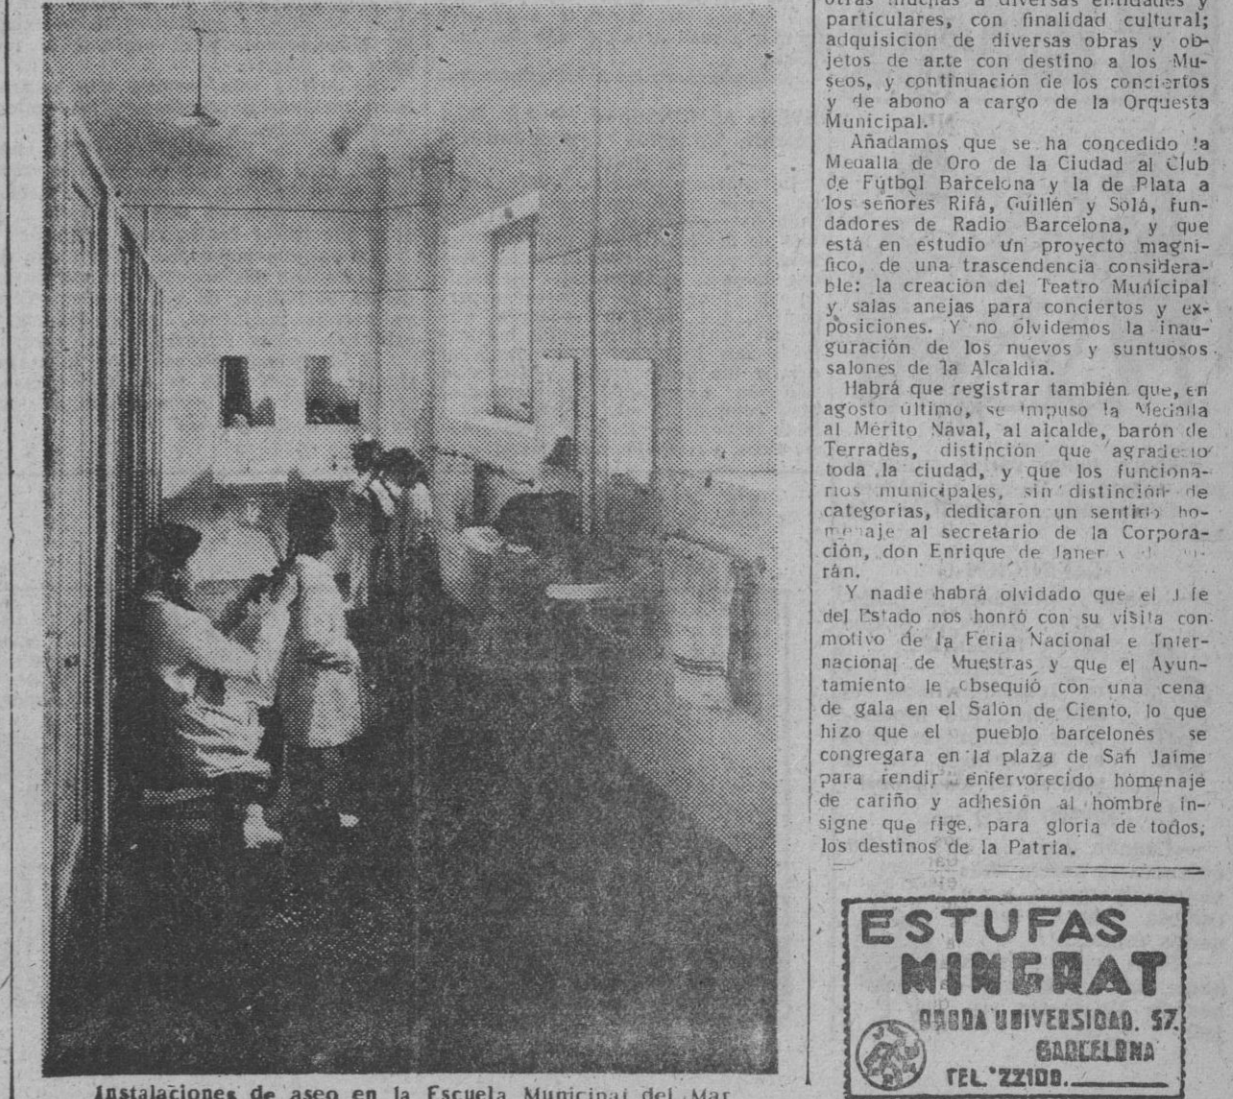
otras muchas a diversas entidades y particulares, con finalidad cultural; adquisicion de diversas obras y objetos de arte con destino a los Museos, y continuación de los conciertos y de abono a cargo de la Orquesta Municipal.

Añadamos que se ha concedido la Medalla de Oro de la Ciudad al Club de Futbol Barcelona y la de Plata a los señores Rifá, Guillén y Solá, fundadores de Radio Barcelona, y que está en estudio un proyecto magnifico, de una trascendencia considerable: la creacion del Teatro Municipal y salas anejas para conciertos y exposiciones. Y no olvidemos la inauguración de los nuevos y suntuosos salones de la Alcaldia.

Habrá que registrar también que, en agosto último, se impuso la Medalla al Mérito Naval, al alcalde, barón de Terradés, distinción que agradeció toda la ciudad, y que los funcionarios municipales, sin distinción de categorias, dedicaron un sentido homenaje al secretario de la Corporación, don Enrique de Janer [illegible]rán.

Y nadie habrá olvidado que el Jefe del Estado nos honró con su visita con motivo de la Feria Nacional e Internacional de Muestras y que el Ayuntamiento le obsequió con una cena de gala en el Salón de Ciento, lo que hizo que el pueblo barcelonés se congregara en la plaza de San Jaime para rendir enfervorecido homenaje de cariño y adhesión al hombre insigne que rige, para gloria de todos, los destinos de la Patria.

ESTUFAS
MINGRAT
RONDA UNIVERSIDAD, 57
BARCELONA
TEL. 22100

Instalaciones de aseo en la Escuela Municipal del Mar